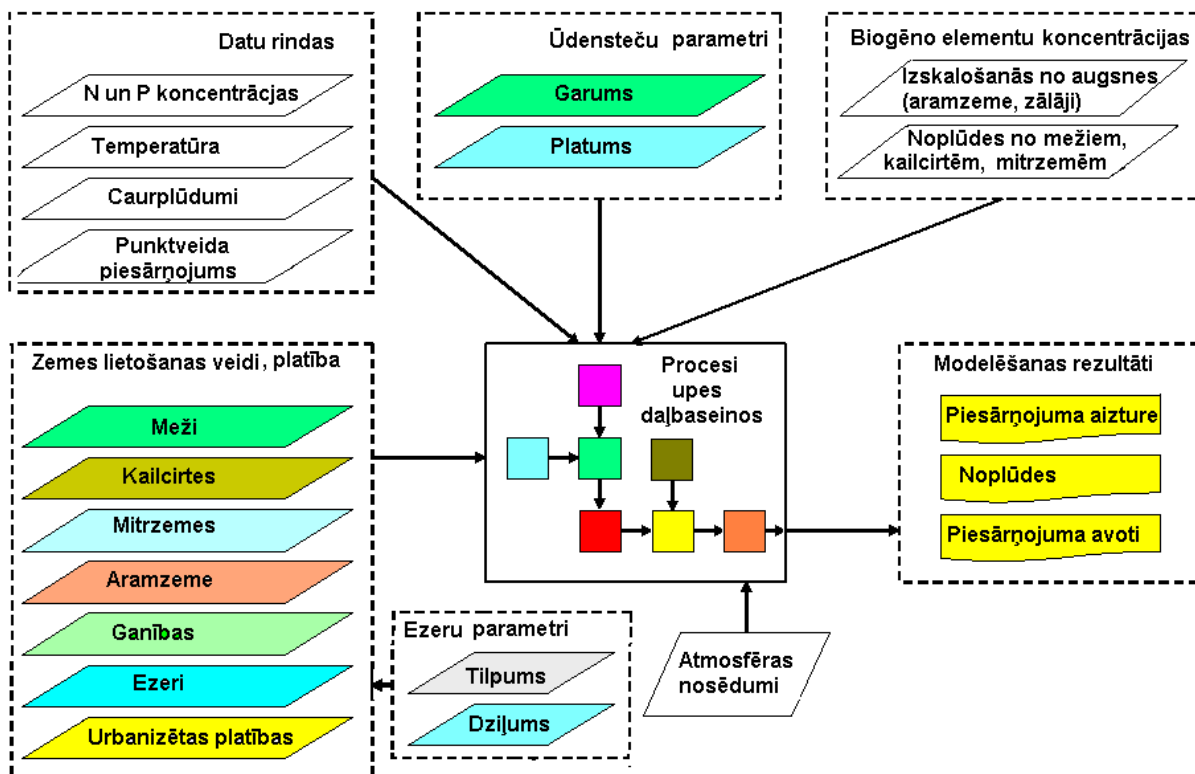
Datu rindas

N un P koncentrācjas

Temperatūra

Caurplūdumi

Punktveida piesārņojums

Ūdensteču parametri

Garums

Platums

Biogēno elementu koncentrācijas

Izskalošanās no augsnes (aramzeme, zālāji)

Noplūdes no mežiem, kailcirtēm, mitrzemēm

Zemes lietošanas veidi, platība

Meži

Kailcirtes

Mitrzemes

Aramzeme

Ganības

Ezeri

Urbanizētas platības

Procesi upes daļbaseinos

Modelēšanas rezultāti

Piesārņojuma aizture

Noplūdes

Piesārņojuma avoti

Ezeru parametri

Tilpums

Dziļums

Atmosfēras nosēdumi